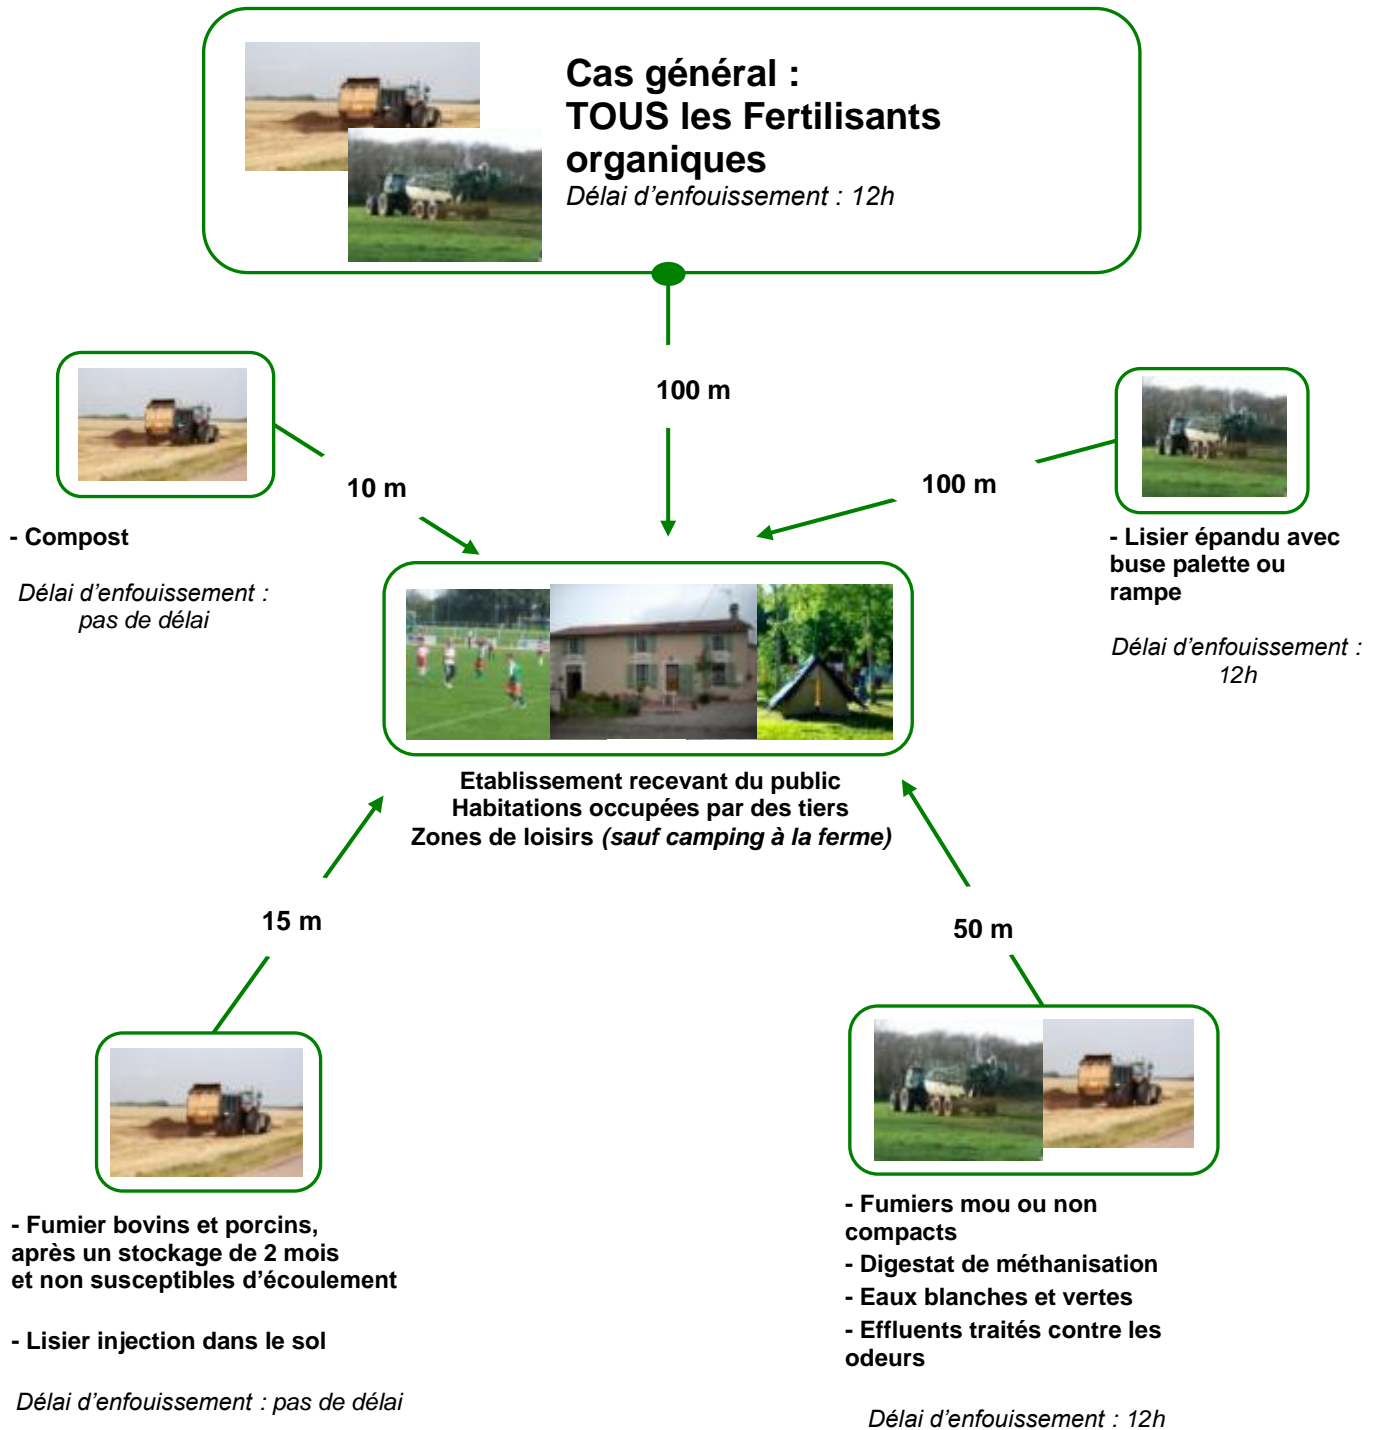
Cas général :
TOUS les Fertilisants organiques
Délai d'enfouissement : 12h

100 m

10 m

- Compost

Délai d'enfouissement : pas de délai

100 m

- Lisier épandu avec buse palette ou rampe

Délai d'enfouissement : 12h

Etablissement recevant du public
Habitations occupées par des tiers
Zones de loisirs *(sauf camping à la ferme)*

15 m

50 m

- Fumier bovins et porcins, après un stockage de 2 mois et non susceptibles d'écoulement

- Lisier injection dans le sol

Délai d'enfouissement : pas de délai

- Fumiers mou ou non compacts
- Digestat de méthanisation
- Eaux blanches et vertes
- Effluents traités contre les odeurs

Délai d'enfouissement : 12h